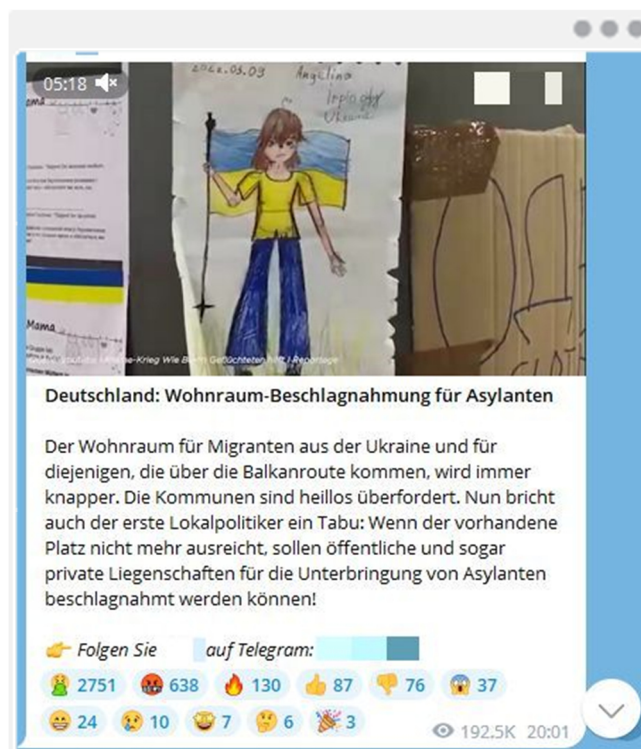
05:18

2022.03.03 Angelina

Mama

Deutschland: Wohnraum-Beschlagnahmung für Asylanten

Der Wohnraum für Migranten aus der Ukraine und für diejenigen, die über die Balkanroute kommen, wird immer knapper. Die Kommunen sind heillos überfordert. Nun bricht auch der erste Lokalpolitiker ein Tabu: Wenn der vorhandene Platz nicht mehr ausreicht, sollen öffentliche und sogar private Liegenschaften für die Unterbringung von Asylanten beschlagnahmt werden können!

👉 Folgen Sie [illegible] auf Telegram: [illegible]

🤮 2751 🤬 638 🔥 130 👍 87 👎 76 😱 37 😁 24 😢 10 🤩 7 🤔 6 🎉 3

192.5K 20:01